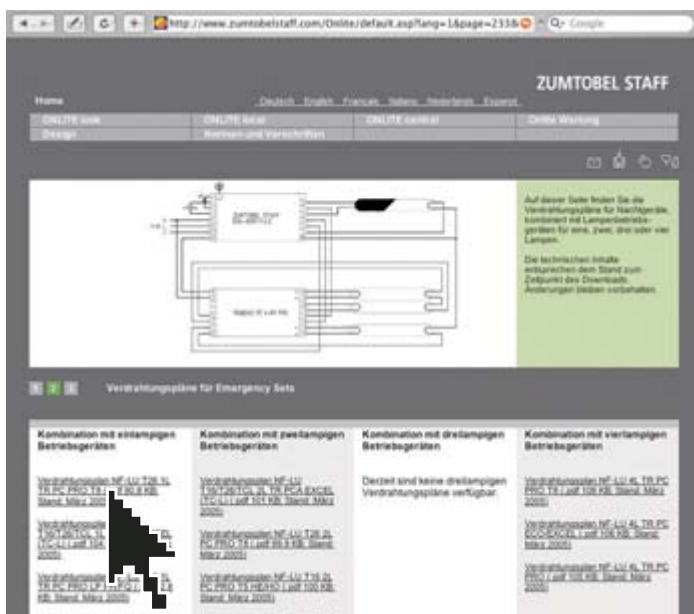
http://www.zumtobelstaff.com/Onlite/default.asp?lang=1&page=233
Google

ZUMTOBEL STAFF

Home

Deutsch English Français Italiano Nederlands Espanol

ONLITE look | ONLITE local | ONLITE central | ONLITE Wartung
Design | Normen und Vorschriften

Auf dieser Seite finden Sie die Verdrahtungspläne für Nachgeräte, kombiniert mit Lampenbetriebsgeräten für eine, zwei, drei oder vier Lampen.

Die technischen Inhalte entsprechen dem Stand zum Zeitpunkt des Downloads. Änderungen bleiben vorbehalten.

Verdrahtungspläne für Emergency Sets

| Kombination mit einlampigen Betriebsgeräten | Kombination mit zweilampigen Betriebsgeräten | Kombination mit dreilampigen Betriebsgeräten | Kombination mit vierlampigen Betriebsgeräten |
|---|---|---|---|
| Verdrahtungsplan NF-LU T26 1L TR PC PRO T8 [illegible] 90,9 KB Stand: März 2005) | Verdrahtungsplan NF-LU T26/T16 2L TR PCA EXCEL (TC-L) (pdf 101 KB Stand: März 2005) | Derzeit sind keine dreilampigen Verdrahtungspläne verfügbar. | Verdrahtungsplan NF-LU 4L TR PC PRO T8 (pdf 106 KB Stand: März 2005) |
| Verdrahtungspla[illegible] T16/T26/TC-L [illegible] (TC-L) (pdf 10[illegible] 2005) | Verdrahtungsplan NF-LU T26 2L PC PRO T8 (pdf 99,9 KB Stand: März 2005) | | Verdrahtungsplan NF-LU 4L TR PC ECO/EXCEL (pdf 106 KB Stand: März 2005) |
| Verdrahtungspla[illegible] TR PC PRO LP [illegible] KB Stand: März 2005) | Verdrahtungsplan NF-LU T16 2L PC PRO T5 HE/HO (pdf 100 KB Stand: März 2005) | | Verdrahtungsplan NF-LU 4L TR PC PRO (pdf 106 KB Stand: März 2005) |